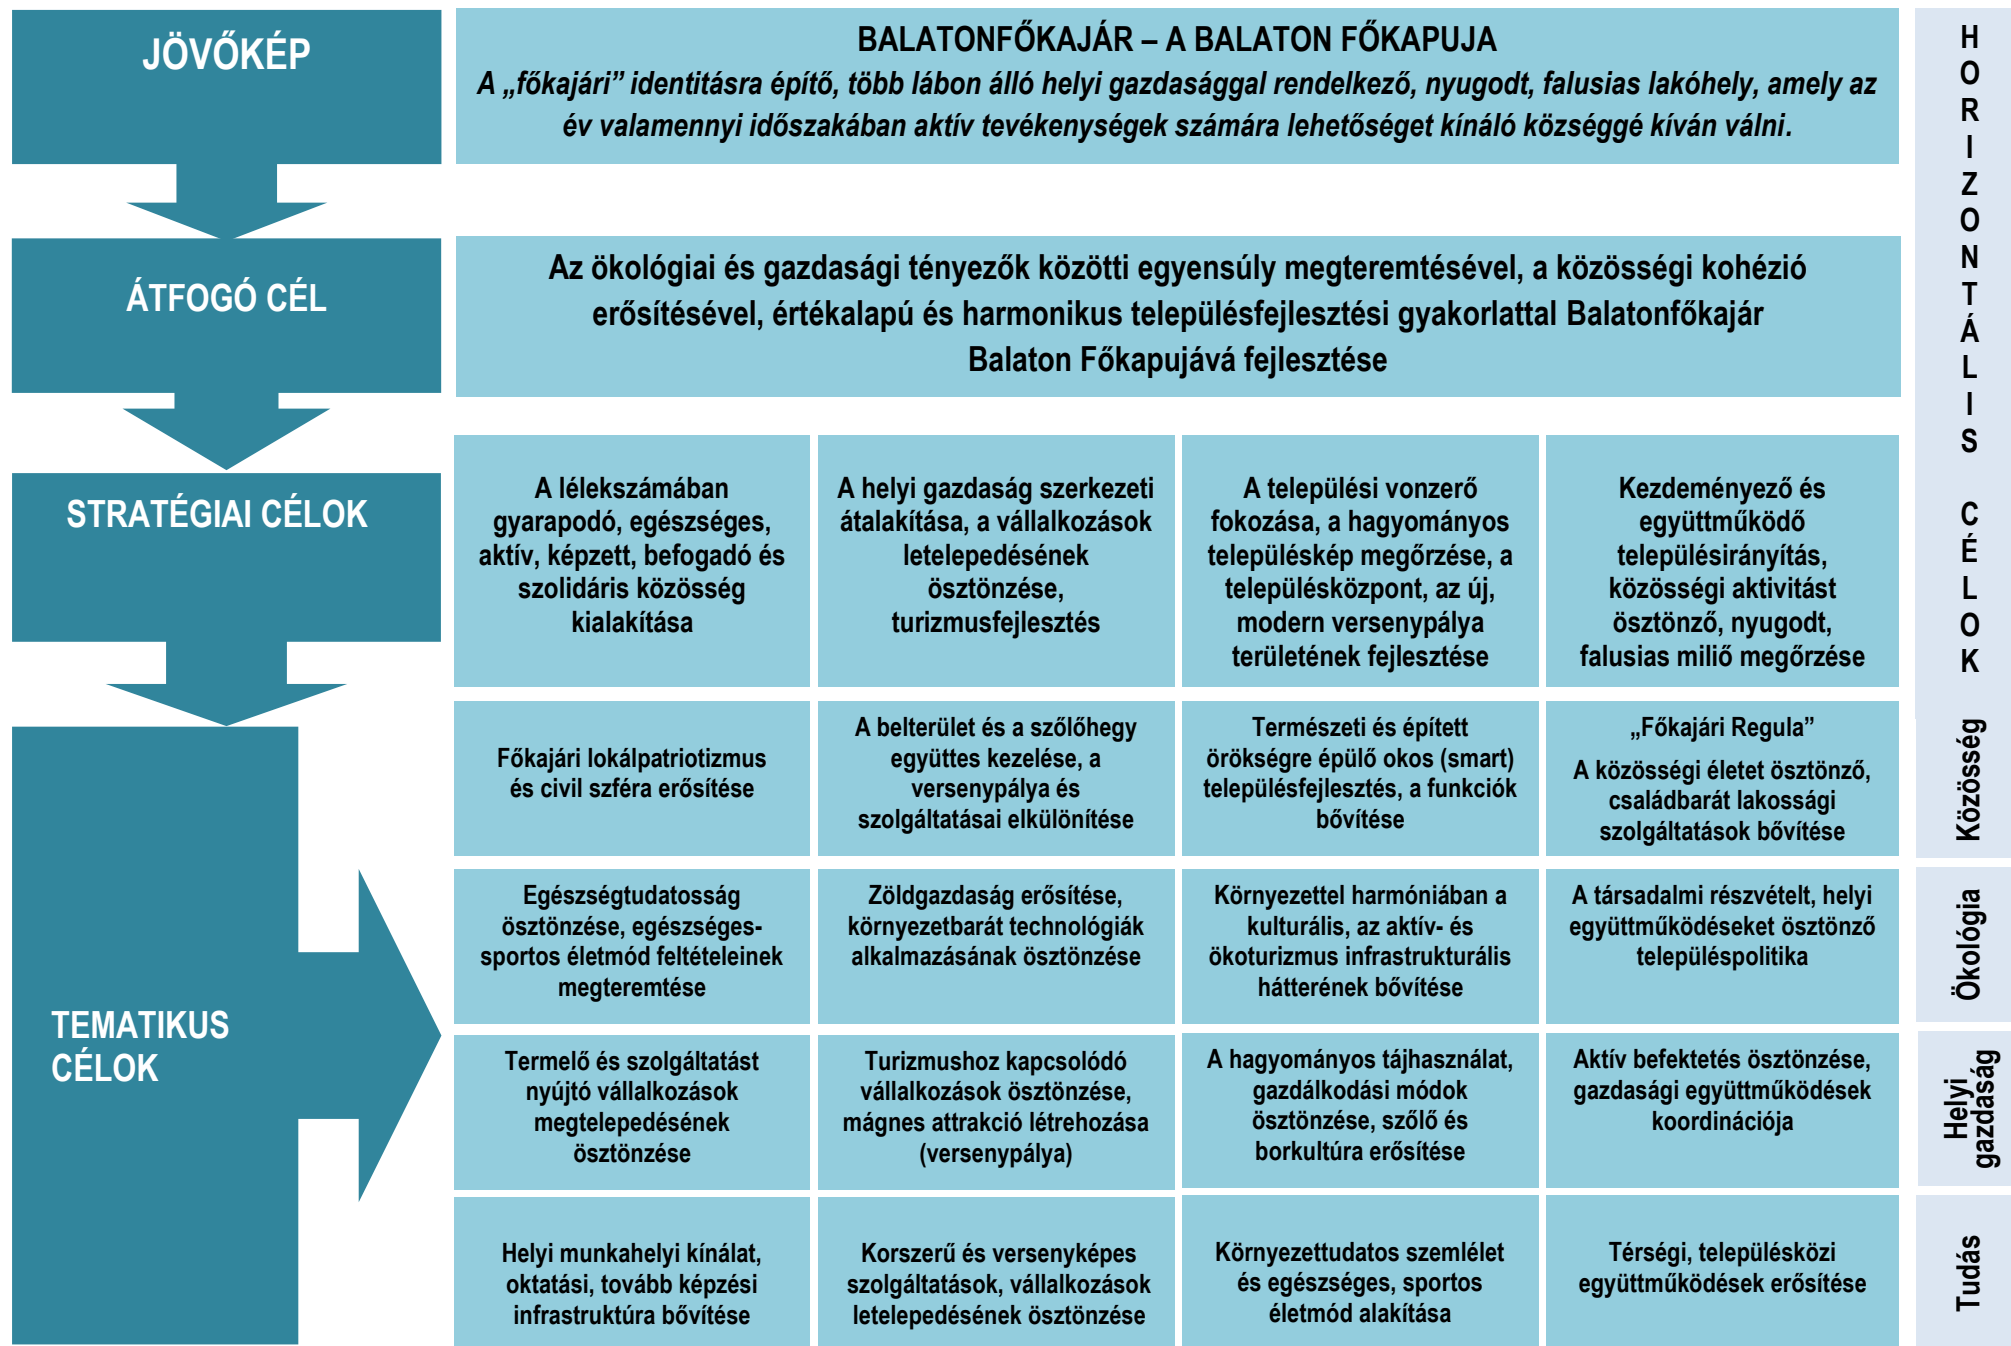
JÖVŐKÉP

BALATONFŐKAJÁR – A BALATON FŐKAPUJA

A „főkajári” identitásra építő, több lábon álló helyi gazdasággal rendelkező, nyugodt, falusias lakóhely, amely az év valamennyi időszakában aktív tevékenységek számára lehetőséget kínáló községgé kíván válni.

ÁTFOGÓ CÉL

Az ökológiai és gazdasági tényezők közötti egyensúly megteremtésével, a közösségi kohézió erősítésével, értékalapú és harmonikus településfejlesztési gyakorlattal Balatonfőkajár Balaton Főkapujává fejlesztése

STRATÉGIAI CÉLOK

A lélekszámában gyarapodó, egészséges, aktív, képzett, befogadó és szolidáris közösség kialakítása

A helyi gazdaság szerkezeti átalakítása, a vállalkozások letelepedésének ösztönzése, turizmusfejlesztés

A települési vonzerő fokozása, a hagyományos településkép megőrzése, a településközpont, az új, modern versenypálya területének fejlesztése

Kezdeményező és együttműködő településirányítás, közösségi aktivitást ösztönző, nyugodt, falusias milió megőrzése

TEMATIKUS CÉLOK

Főkajári lokálpatriotizmus és civil szféra erősítése

A belterület és a szőlőhegy együttes kezelése, a versenypálya és szolgáltatásai elkülönítése

Természeti és épített örökségre épülő okos (smart) településfejlesztés, a funkciók bővítése

„Főkajári Regula”
A közösségi életet ösztönző, családbarát lakossági szolgáltatások bővítése

Egészségtudatosság ösztönzése, egészséges-sportos életmód feltételeinek megteremtése

Zöldgazdaság erősítése, környezetbarát technológiák alkalmazásának ösztönzése

Környezettel harmóniában a kulturális, az aktív- és ökoturizmus infrastrukturális hátterének bővítése

A társadalmi részvételt, helyi együttműködéseket ösztönző településpolitika

Termelő és szolgáltatást nyújtó vállalkozások megtelepedésének ösztönzése

Turizmushoz kapcsolódó vállalkozások ösztönzése, mágnes attrakció létrehozása (versenypálya)

A hagyományos tájhasználat, gazdálkodási módok ösztönzése, szőlő és borkultúra erősítése

Aktív befektetés ösztönzése, gazdasági együttműködések koordinációja

Helyi munkahelyi kínálat, oktatási, tovább képzési infrastruktúra bővítése

Korszerű és versenyképes szolgáltatások, vállalkozások letelepedésének ösztönzése

Környezettudatos szemlélet és egészséges, sportos életmód alakítása

Térségi, településközi együttműködések erősítése

HORIZONTÁLIS CÉLOK

Közösség

Ökológia

Helyi gazdaság

Tudás